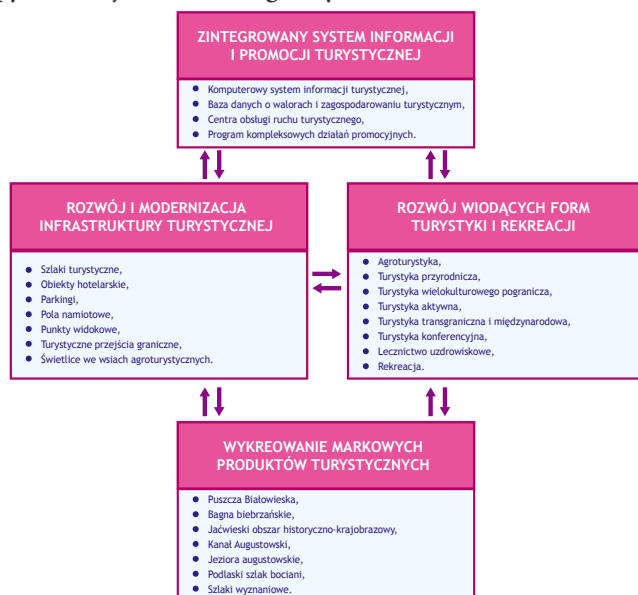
ZINTEGROWANY SYSTEM INFORMACJI I PROMOCJI TURYSTYCZNEJ

- Komputerowy system informacji turystycznej,
- Baza danych o walorach i zagospodarowaniu turystycznym,
- Centra obsługi ruchu turystycznego,
- Program kompleksowych działań promocyjnych.

ROZWÓJ I MODERNIZACJA INFRASTRUKTURY TURYSTYCZNEJ

- Szlaki turystyczne,
- Obiekty hotelarskie,
- Parkingi,
- Pola namiotowe,
- Punkty widokowe,
- Turystyczne przejścia graniczne,
- Świetlice we wsiach agroturystycznych.

ROZWÓJ WIODĄCYCH FORM TURYSTYKI I REKREACJI

- Agroturystyka,
- Turystyka przyrodnicza,
- Turystyka wielokulturowego pogranicza,
- Turystyka aktywna,
- Turystyka transgraniczna i międzynarodowa,
- Turystyka konferencyjna,
- Lecznictwo uzdrowiskowe,
- Rekreacja.

WYKREOWANIE MARKOWYCH PRODUKTÓW TURYSTYCZNYCH

- Puszcza Białowieska,
- Bagna biebrzańskie,
- Jaćwieski obszar historyczno-krajobrazowy,
- Kanał Augustowski,
- Jeziora augustowskie,
- Podlaski szlak bociani,
- Szlaki wyznaniowe.